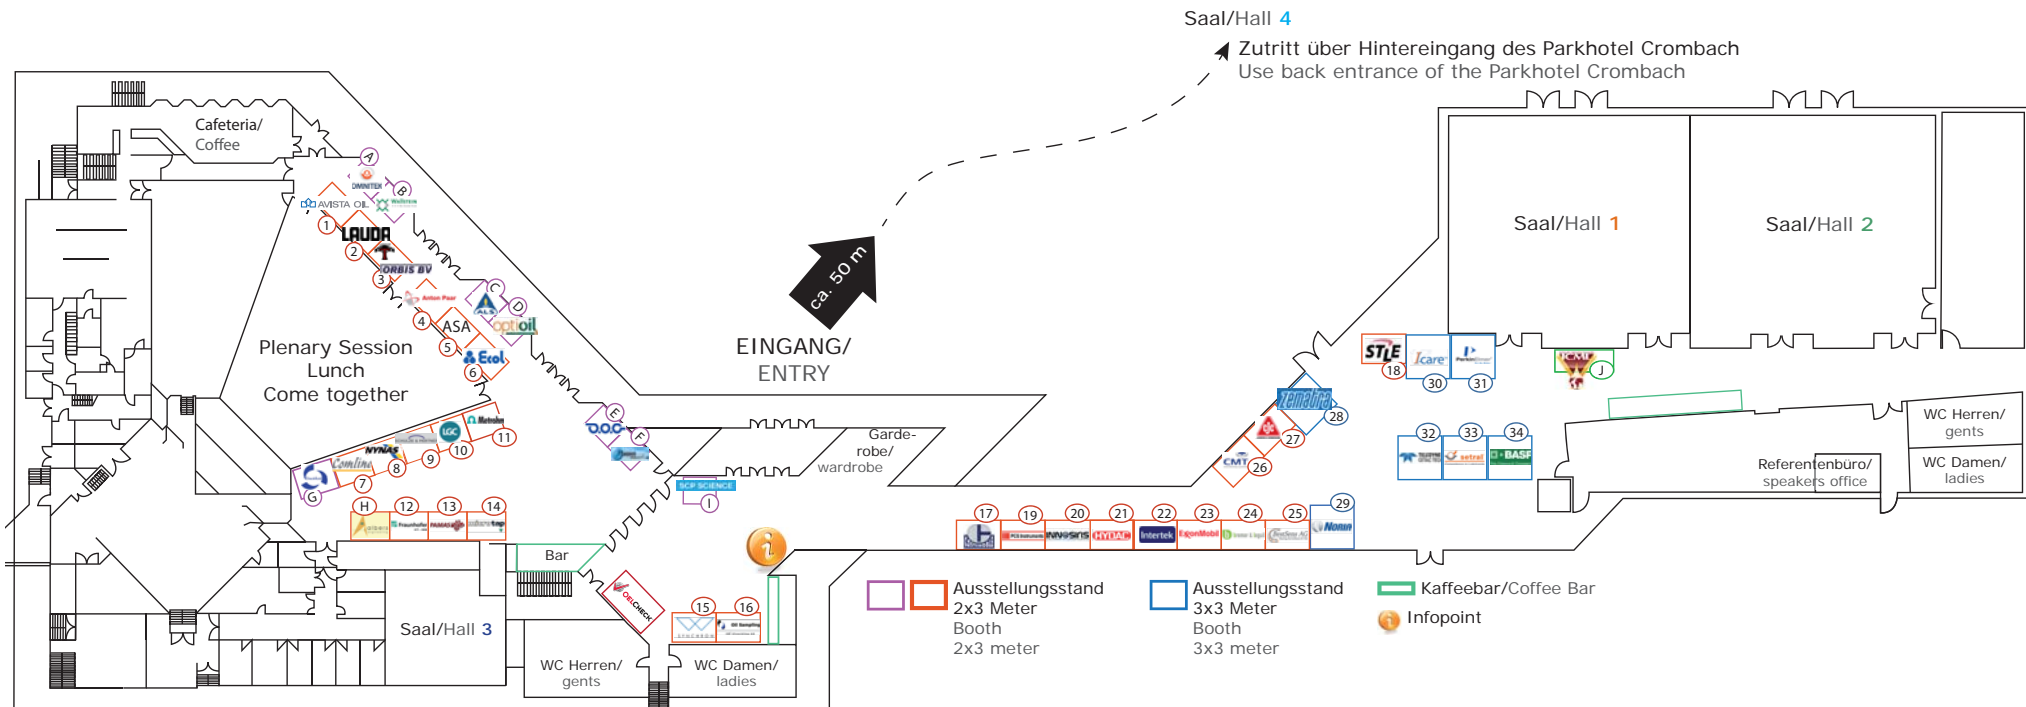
Saal/Hall 4

Zutritt über Hintereingang des Parkhotel Crombach
Use back entrance of the Parkhotel Crombach

Cafeteria/
Coffee

A
B
AVISTA OIL
1
LAUDA
2
ORBIS BV
3
C
D
ALS
4
ASA
optioil
5
Ecol
6

Plenary Session
Lunch
Come together

ca. 50 m

EINGANG/
ENTRY

E
F

11
10
9
8
7
G
NYNAS
Comline
LGC
Metrohm

H
12
13
14

Garde-
robe/
wardrobe

SCP SCIENCE
I

Bar

OELCHECK

Saal/Hall 3

15
16

WC Herren/
gents

WC Damen/
ladies

Saal/Hall 1

Saal/Hall 2

STLE
18
Icare
30
31
J

Zematra
28
27
CMT
26

32
33
34
setral
BASF

WC Herren/
gents

WC Damen/
ladies

Referentenbüro/
speakers office

17
19
20
21
22
23
24
25
29
INNOSPEC
HYDAC
Intertek
ExxonMobil
Nonin

Ausstellungsstand
2x3 Meter
Booth
2x3 meter

Ausstellungsstand
3x3 Meter
Booth
3x3 meter

Kaffeebar/Coffee Bar

Infopoint